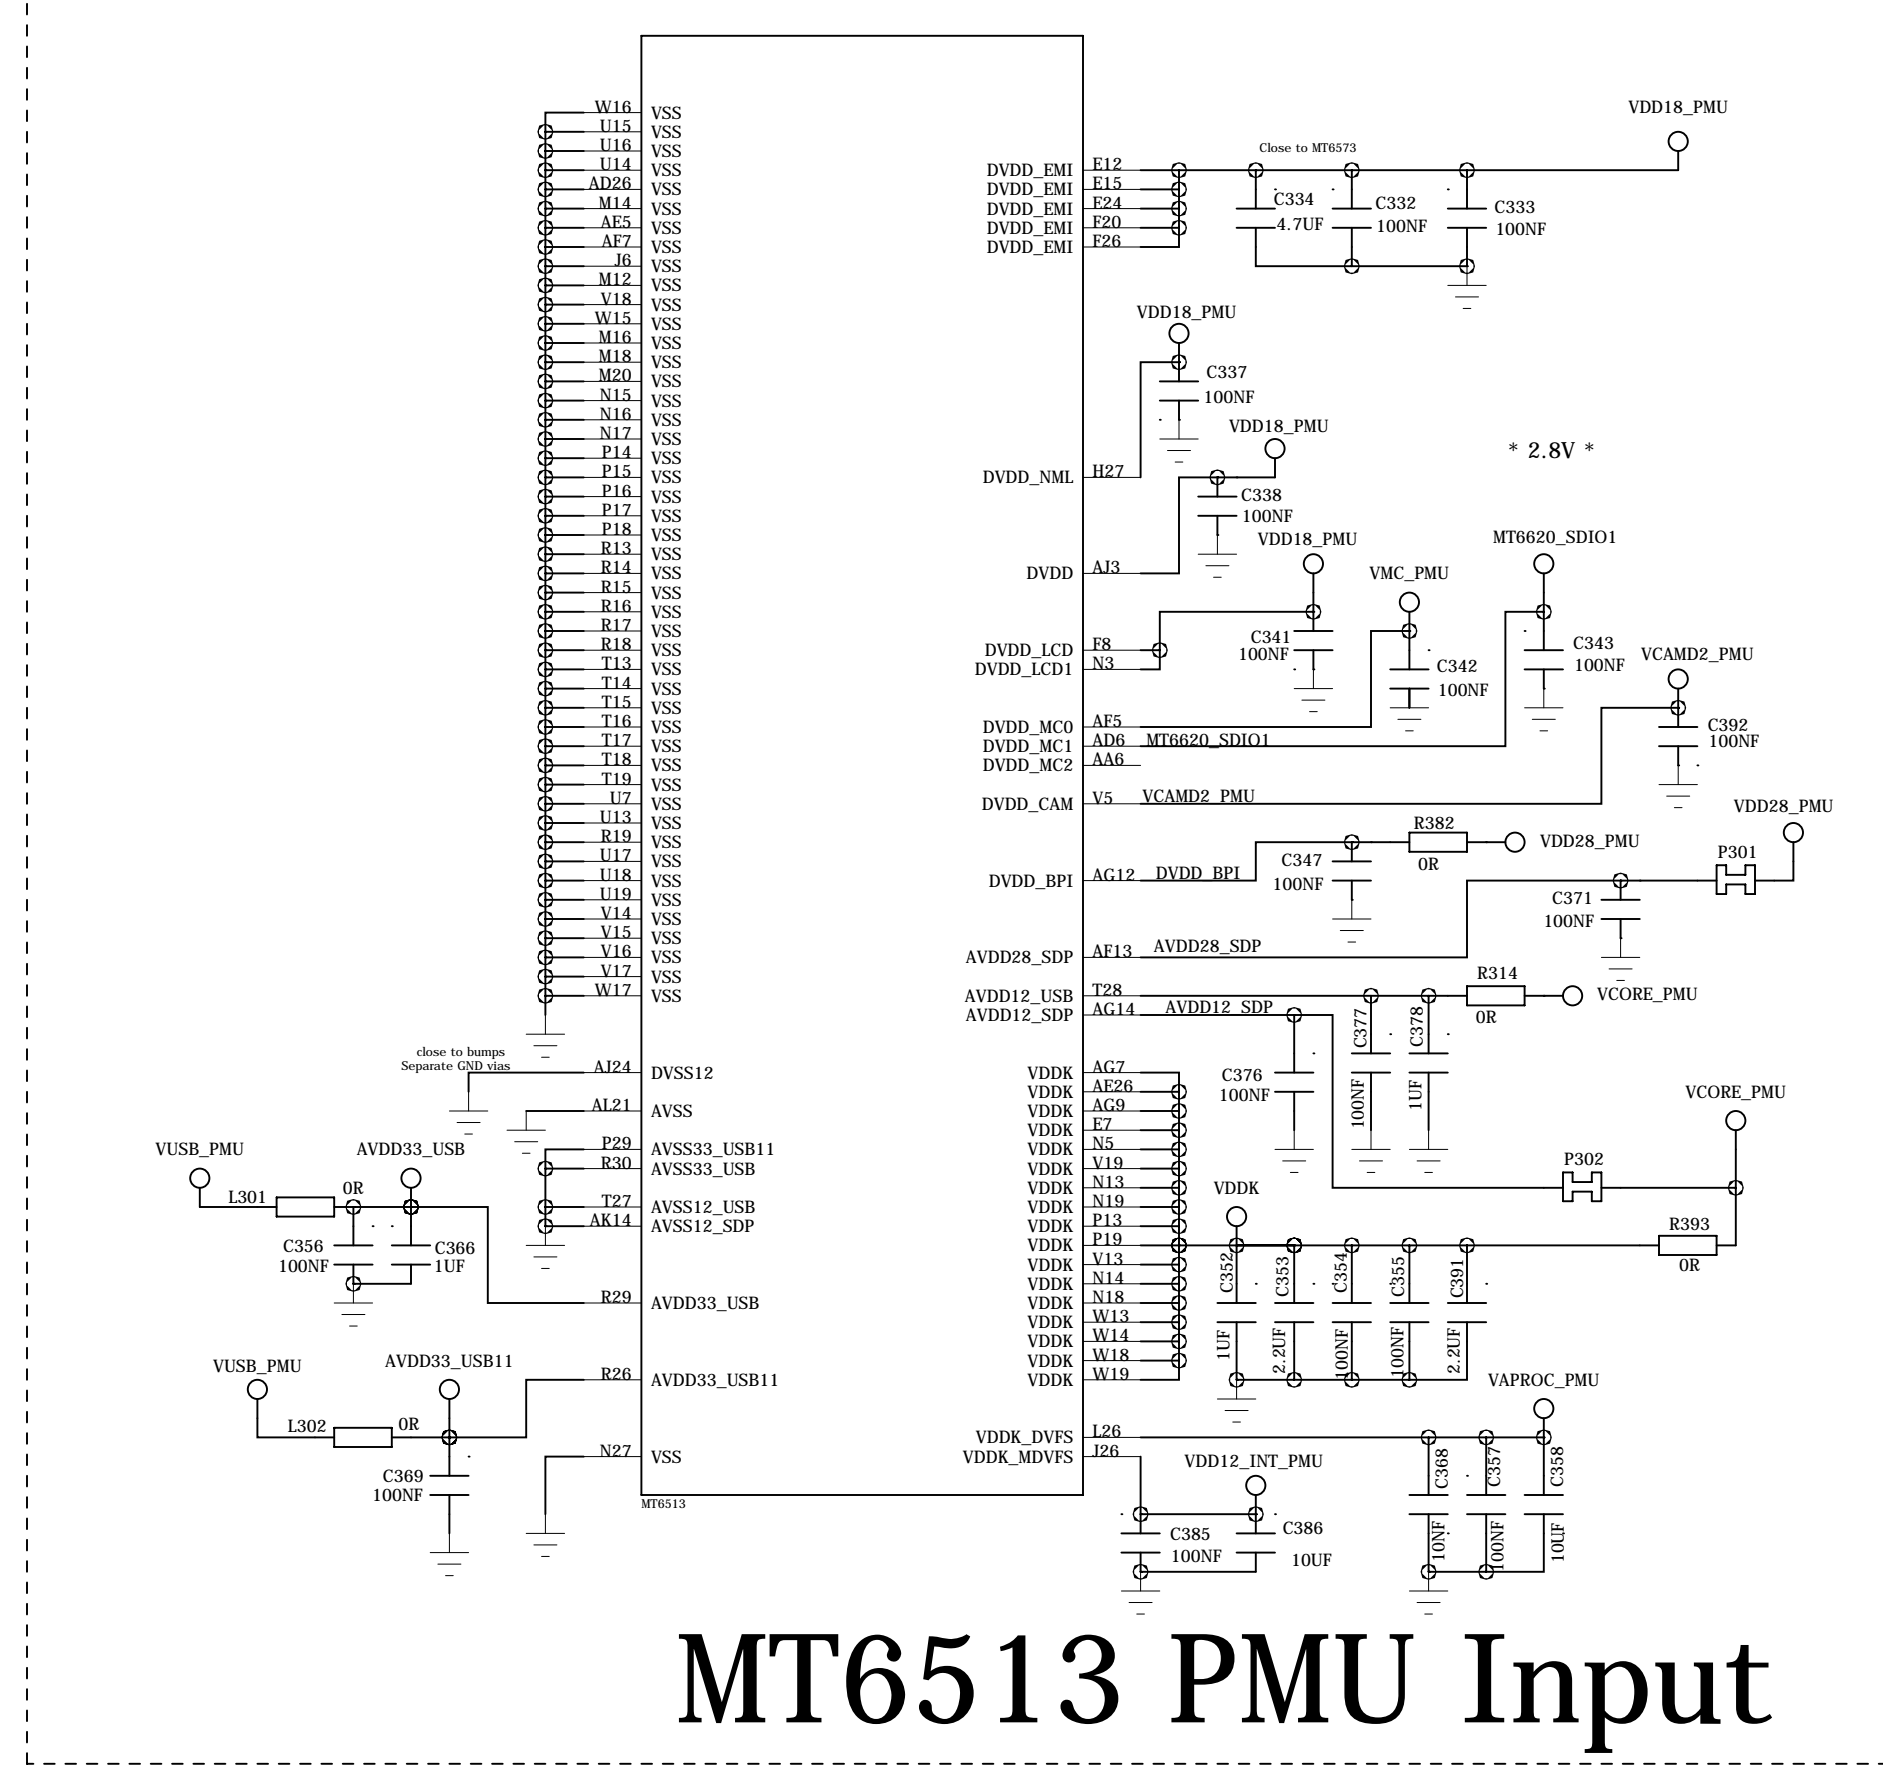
W16 VSS
U15 VSS
U16 VSS
U14 VSS
AD26 VSS
M14 VSS
AE5 VSS
AF7 VSS
J6 VSS
M12 VSS
V18 VSS
W15 VSS
M16 VSS
M18 VSS
M20 VSS
N15 VSS
N16 VSS
N17 VSS
P14 VSS
P15 VSS
P16 VSS
P17 VSS
P18 VSS
R13 VSS
R14 VSS
R15 VSS
R16 VSS
R17 VSS
R18 VSS
T13 VSS
T14 VSS
T15 VSS
T16 VSS
T17 VSS
T18 VSS
T19 VSS
U7 VSS
U13 VSS
R19 VSS
U17 VSS
U18 VSS
U19 VSS
V14 VSS
V15 VSS
V16 VSS
V17 VSS
W17 VSS

close to bumps
Separate GND vias
AJ24 DVSS12
AL21 AVSS
P29 AVSS33_USB11
R30 AVSS33_USB
T27 AVSS12_USB
AK14 AVSS12_SDP

VUSB_PMU
AVDD33_USB
L301
0R
C356
100NF
C366
1UF
R29 AVDD33_USB

VUSB_PMU
AVDD33_USB11
L302
0R
C369
100NF
R26 AVDD33_USB11
N27 VSS
MT6513

VDD18_PMU
Close to MT6573
DVDD_EMI E12
DVDD_EMI E15
DVDD_EMI F24
DVDD_EMI F20
DVDD_EMI F26
C334
4.7UF
C332
100NF
C333
100NF

VDD18_PMU
C337
100NF
VDD18_PMU
* 2.8V *
DVDD_NML H27
C338
100NF
DVDD AJ3
VDD18_PMU
MT6620_SDIO1
VMC_PMU
DVDD_LCD F8
DVDD_LCD1 N3
C341
100NF
C342
100NF
C343
100NF
VCAMD2_PMU
DVDD_MC0 AF5
DVDD_MC1 AD6 MT6620_SDIO1
DVDD_MC2 AA6
C392
100NF
DVDD_CAM V5 VCAMD2_PMU
VDD28_PMU
R382
0R
VDD28_PMU
C347
100NF
P301
DVDD_BPI AG12 DVDD_BPI
C371
100NF
AVDD28_SDP AF13 AVDD28_SDP
AVDD12_USB T28
AVDD12_SDP AG14 AVDD12_SDP
R314
0R
VCORE_PMU
C377
100NF
C378
1UF
C376
100NF
VCORE_PMU
VDDK AG7
VDDK AE26
VDDK AG9
VDDK E7
VDDK N5
VDDK V19
VDDK N13
VDDK N19
VDDK P13
VDDK P19
VDDK V13
VDDK N14
VDDK N18
VDDK W13
VDDK W14
VDDK W18
VDDK W19
P302
VDDK
R393
0R
C352
1UF
C353
2.2UF
C354
100NF
C355
100NF
C391
2.2UF
VAPROC_PMU
VDDK_DVFS L26
VDDK_MDVFS J26
VDD12_INT_PMU
C385
100NF
C386
10UF
C368
10NF
C357
100NF
C358
10UF

MT6513 PMU Input